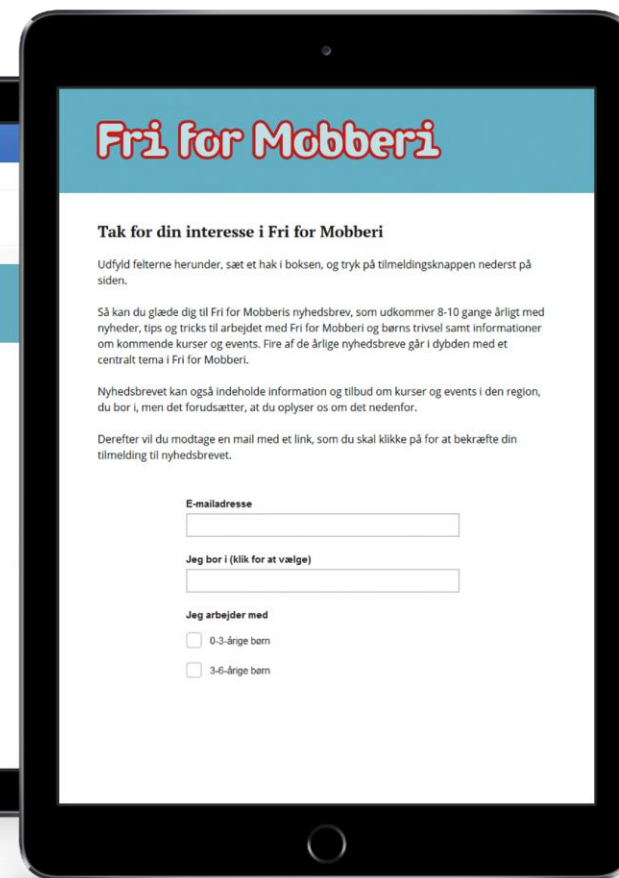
Fri for Mobberi

Tak for din interesse i Fri for Mobberi

Udfyld felterne herunder, sæt et hak i boksen, og tryk på tilmeldingsknappen nederst på siden.

Så kan du glæde dig til Fri for Mobberis nyhedsbrev, som udkommer 8-10 gange årligt med nyheder, tips og tricks til arbejdet med Fri for Mobberi og børns trivsel samt informationer om kommende kurser og events. Fire af de årlige nyhedsbreve går i dybden med et centralt tema i Fri for Mobberi.

Nyhedsbrevet kan også indeholde information og tilbud om kurser og events i den region, du bor i, men det forudsætter, at du oplyser os om det nedenfor.

Derefter vil du modtage en mail med et link, som du skal klikke på for at bekræfte din tilmelding til nyhedsbrevet.

E-mailadresse

Jeg bor i (klik for at vælge)

Jeg arbejder med

0-3-årige børn

3-6-årige børn